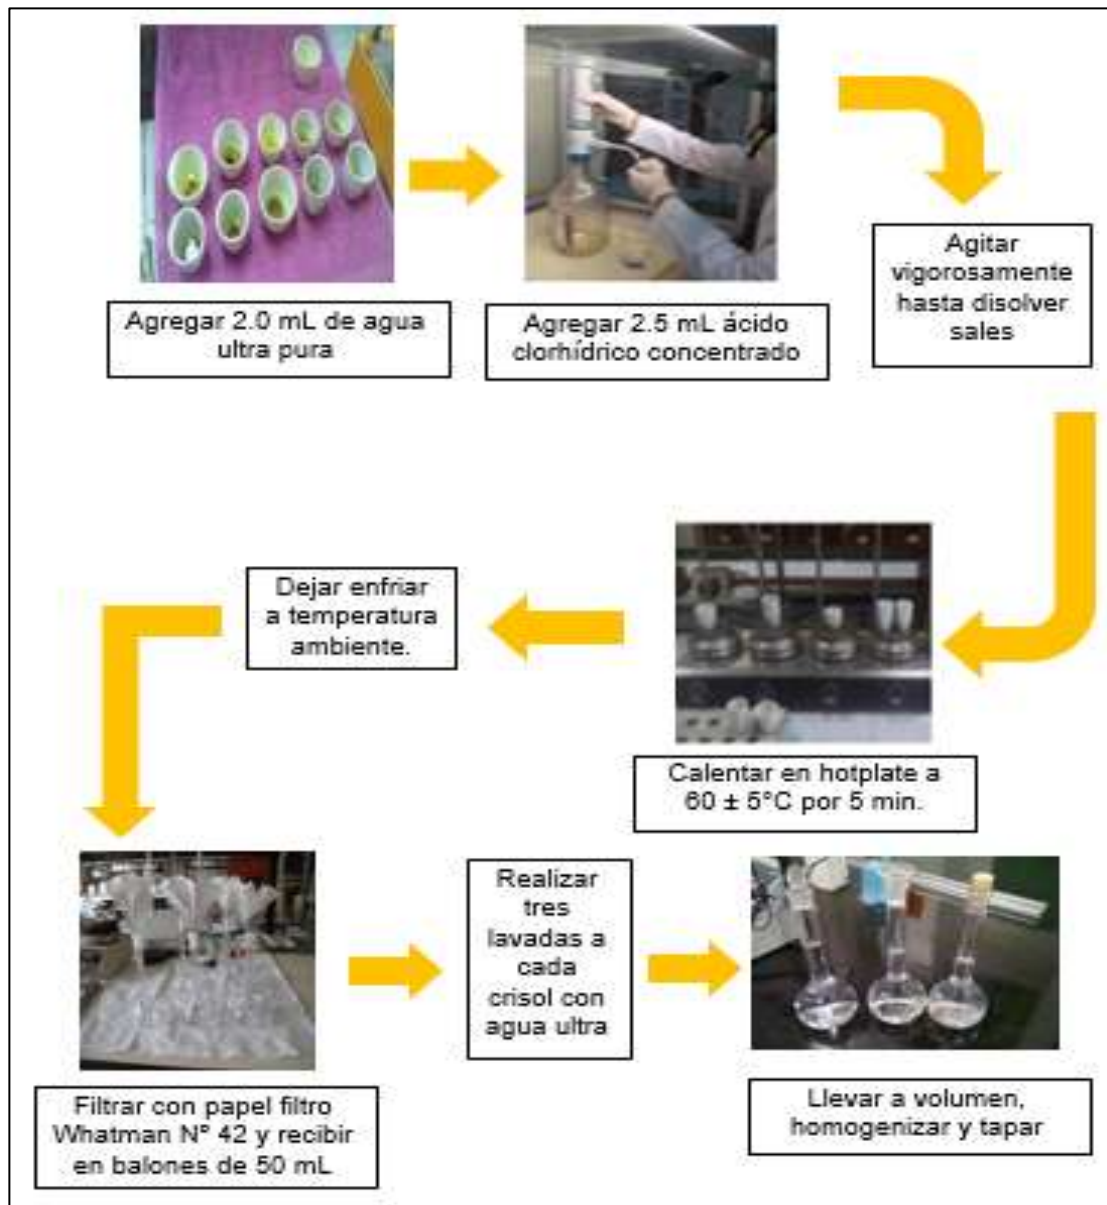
Agregar 2.0 mL de agua ultra pura

Agregar 2.5 mL ácido clorhídrico concentrado

Agitar vigorosamente hasta disolver sales

Calentar en hotplate a 60 ± 5°C por 5 min.

Dejar enfriar a temperatura ambiente.

Filtrar con papel filtro Whatman N° 42 y recibir en balones de 50 mL

Realizar tres lavadas a cada crisol con agua ultra

Llevar a volumen, homogenizar y tapar